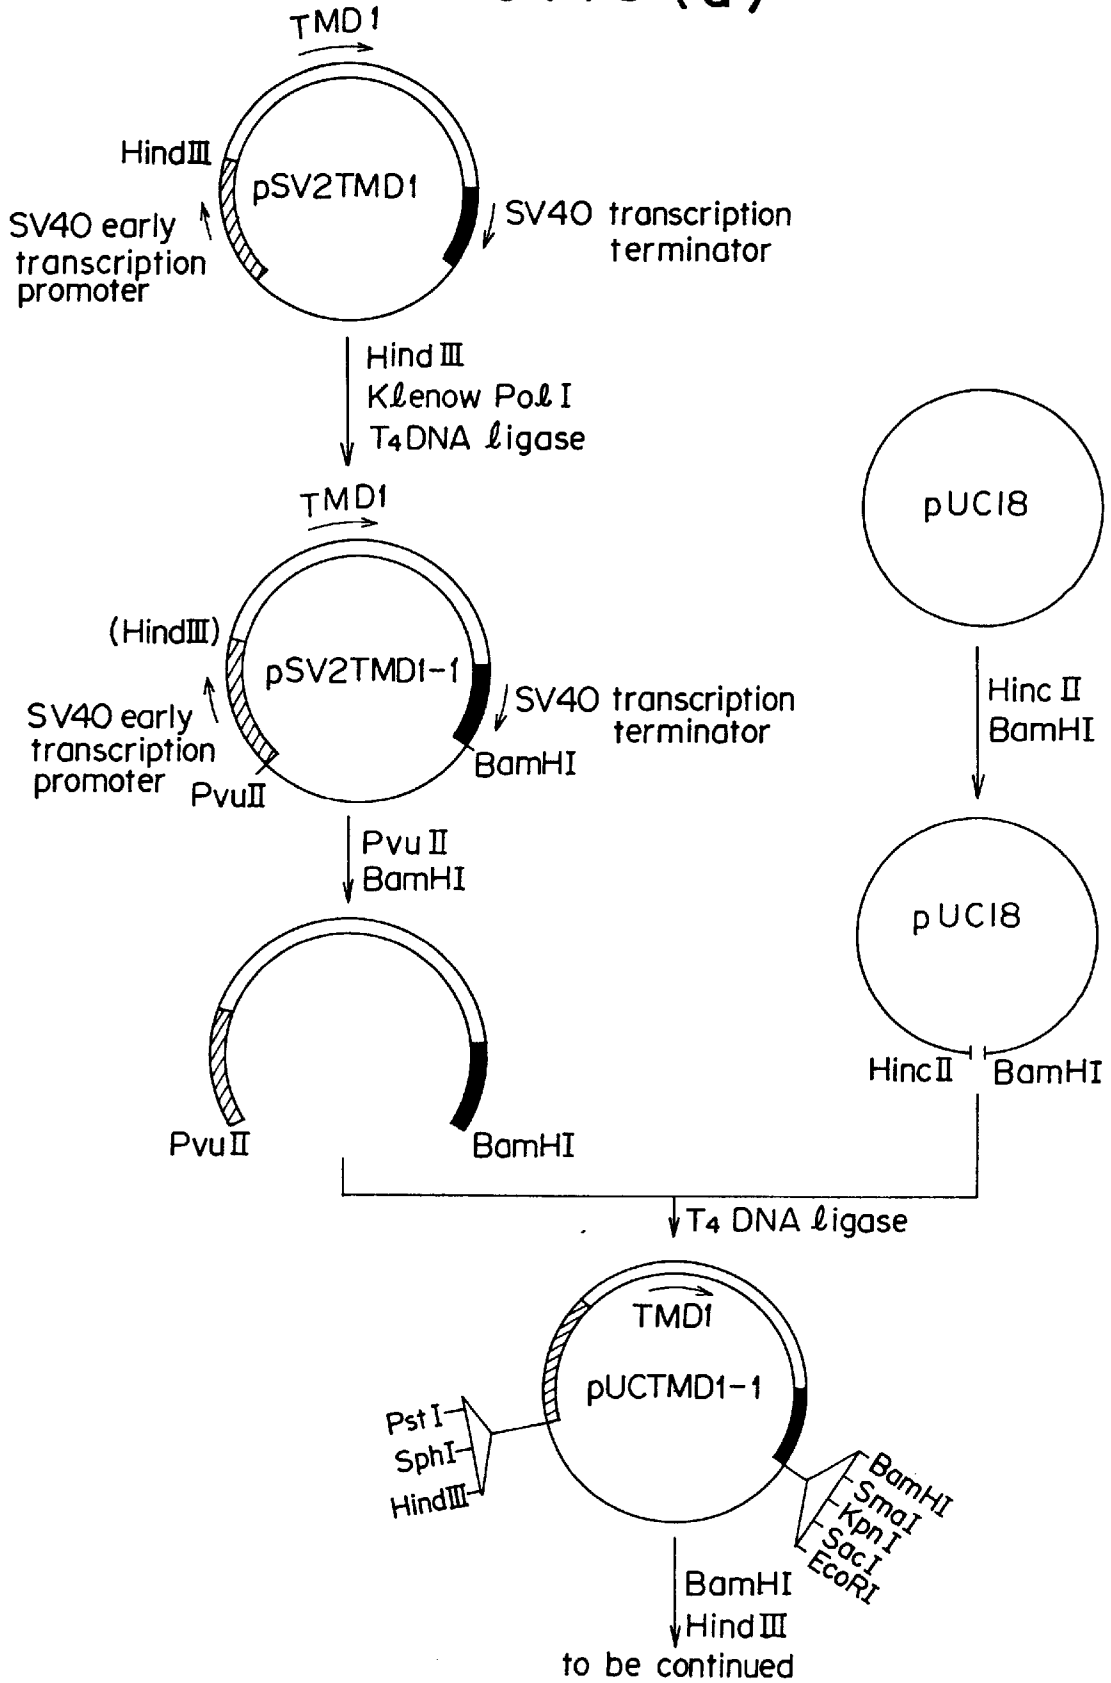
TMD1

HindIII
pSV2TMD1
SV40 early transcription promoter
SV40 transcription terminator

HindIII
Klenow PolI
T4DNA ligase

TMD1

(HindIII)
pSV2TMD1-1
SV40 early transcription promoter
PvuII
SV40 transcription terminator
BamHI

PvuII
BamHI

PvuII
BamHI

pUC18

HincII
BamHI

pUC18
HincII
BamHI

T4 DNA ligase

TMD1
pUCTMD1-1
PstI
SphI
HindIII
BamHI
SmaI
KpnI
SacI
EcoRI

BamHI
HindIII
to be continued